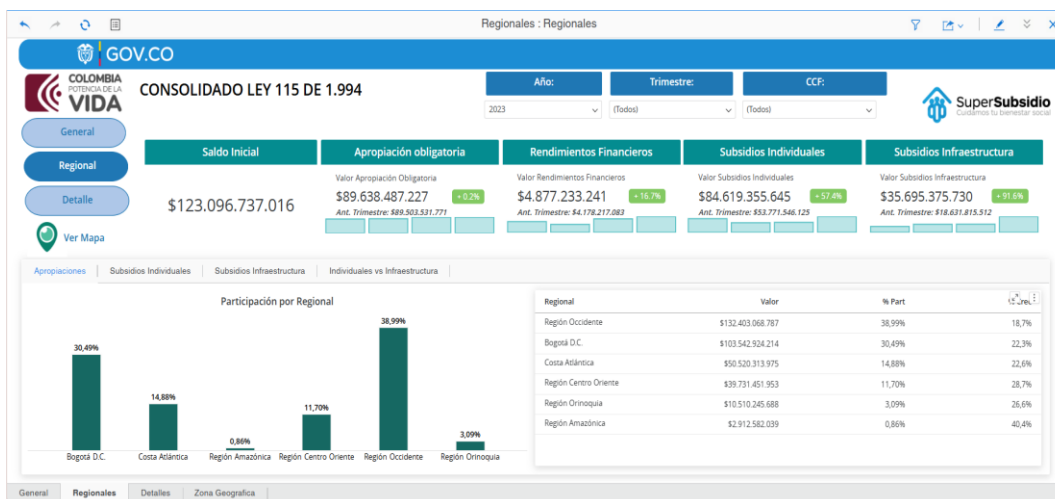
Regionales : Regionales

GOV.CO

COLOMBIA POTENCIA DE LA VIDA

CONSOLIDADO LEY 115 DE 1.994

Año:
2023

Trimestre:
(Todos)

CCF:
(Todos)

SuperSubsidio
Cuidamos tu bienestar social

General

Regional

Detalle

Ver Mapa

Saldo Inicial

$123.096.737.016

Apropiación obligatoria

Valor Apropiación Obligatoria
$89.638.487.227
+ 0.2%
Ant. Trimestre: $89.503.531.771

Rendimientos Financieros

Valor Rendimientos Financieros
$4.877.233.241
+ 16.7%
Ant. Trimestre: $4.178.217.083

Subsidios Individuales

Valor Subsidios Individuales
$84.619.355.645
+ 57.4%
Ant. Trimestre: $53.771.546.125

Subsidios Infraestructura

Valor Subsidios Infraestructura
$35.695.375.730
+ 91.6%
Ant. Trimestre: $18.631.815.512

Apropiaciones | Subsidios Individuales | Subsidios Infraestructura | Individuales vs Infraestructura

Participación por Regional

30,49%
14,88%
0,86%
11,70%
38,99%
3,09%

Bogotá D.C. | Costa Atlántica | Región Amazónica | Región Centro Oriente | Región Occidente | Región Orinoquia

| Regional | Valor | % Part | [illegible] |
|---|---|---|---|
| Región Occidente | $132.403.068.787 | 38,99% | 18,7% |
| Bogotá D.C. | $103.542.924.214 | 30,49% | 22,3% |
| Costa Atlántica | $50.520.313.975 | 14,88% | 22,6% |
| Región Centro Oriente | $39.731.451.953 | 11,70% | 28,7% |
| Región Orinoquia | $10.510.245.688 | 3,09% | 26,6% |
| Región Amazónica | $2.912.582.039 | 0,86% | 40,4% |

General | Regionales | Detalles | Zona Geografica